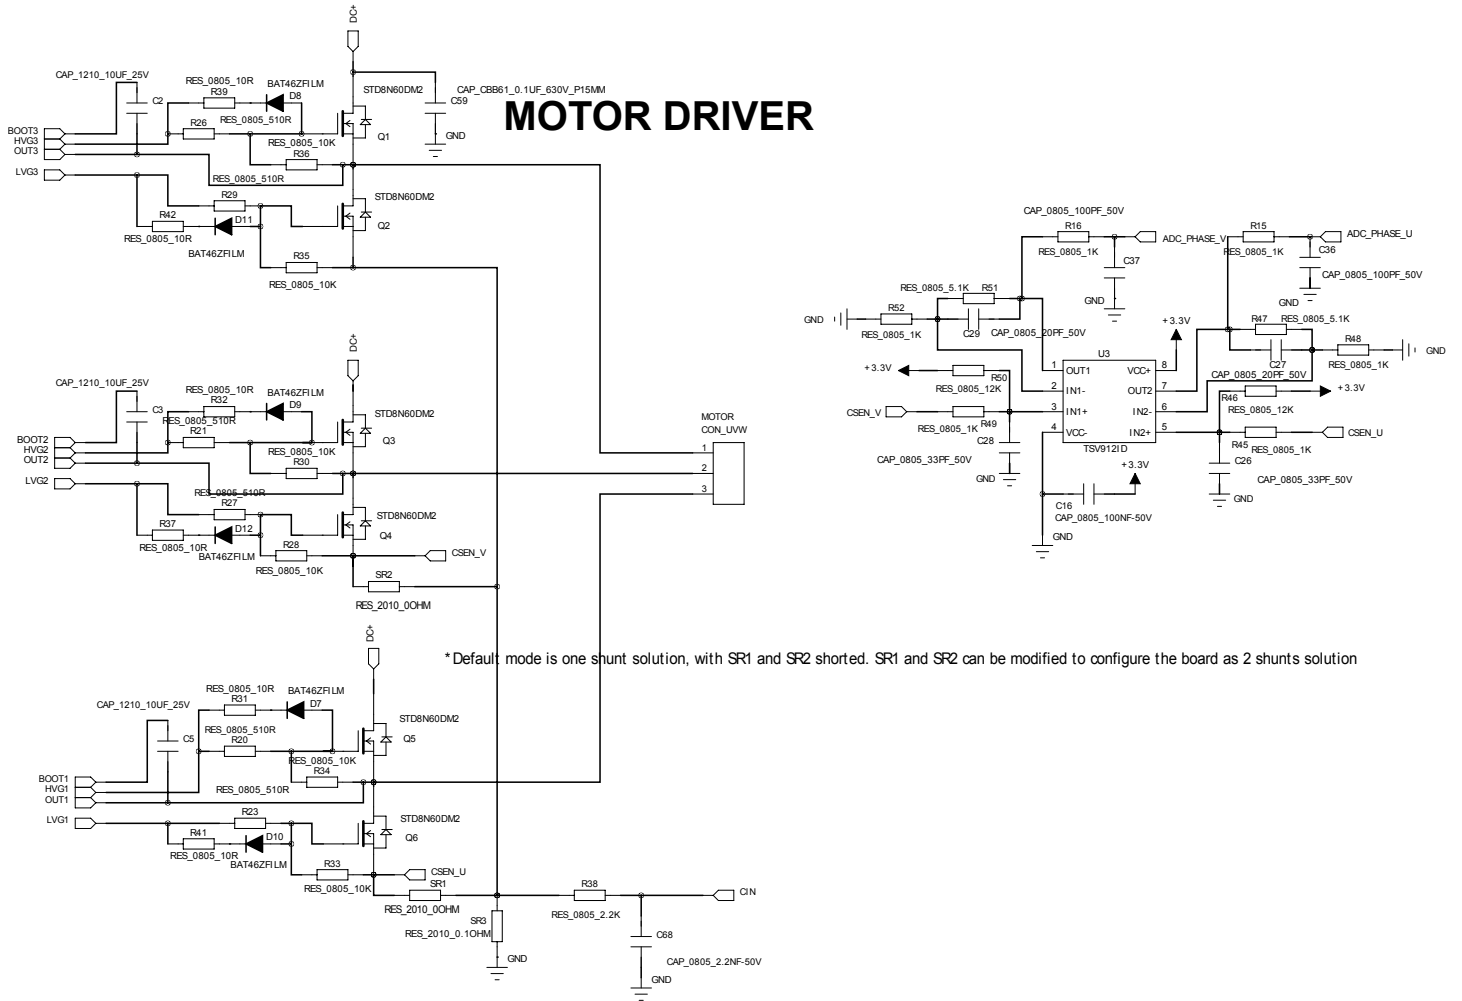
MOTOR DRIVER

DC+
CAP_1210_10UF_25V
C2
RES_0805_10R
R39
BAT46ZFILM
D8
STD8N60DM2
CAP_CBB61_0.1UF_630V_P15MM
C59
GND
BOOT3
HVG3
OUT3
R26
RES_0805_510R
RES_0805_10K
R36
Q1
RES_0805_510R
LVG3
R29
STD8N60DM2
R42
D11
Q2
RES_0805_10R
BAT46ZFILM
R35
RES_0805_10K

DC+
CAP_1210_10UF_25V
C3
RES_0805_10R
R32
BAT46ZFILM
D9
STD8N60DM2
RES_0805_510R
BOOT2
HVG2
OUT2
R21
RES_0805_10K
Q3
R30
RES_0805_510R
LVG2
R27
STD8N60DM2
D12
Q4
R37
RES_0805_10R
BAT46ZFILM
R28
CSEN_V
RES_0805_10K
SR2
RES_2010_0OHM

MOTOR
CON_UVW
1
2
3

DC+
RES_0805_10R
BAT46ZFILM
CAP_1210_10UF_25V
R31
D7
STD8N60DM2
C5
RES_0805_510R
R20
Q5
RES_0805_10K
R34
BOOT1
HVG1
OUT1
RES_0805_510R
LVG1
R23
STD8N60DM2
R41
D10
Q6
RES_0805_10R
BAT46ZFILM
R33
CSEN_U
RES_0805_10K
SR1
RES_2010_0OHM
R38
CIN
SR3
RES_0805_2.2K
RES_2010_0.1OHM
C68
GND
CAP_0805_2.2NF-50V
GND

*Default mode is one shunt solution, with SR1 and SR2 shorted. SR1 and SR2 can be modified to configure the board as 2 shunts solution

CAP_0805_100PF_50V
R16
ADC_PHASE_V
R15
ADC_PHASE_U
RES_0805_1K
RES_0805_1K
C36
C37
CAP_0805_100PF_50V
RES_0805_5.1K
R51
GND
GND
R52
+3.3V
R47
RES_0805_5.1K
GND
RES_0805_1K
C29
CAP_0805_20PF_50V
R48
GND
U3
C27
RES_0805_1K
1 OUT1
VCC+ 8
+3.3V
R50
CAP_0805_20PF_50V
RES_0805_12K
2 IN1-
OUT2 7
+3.3V
R46
CSEN_V
3 IN1+
IN2- 6
RES_0805_12K
RES_0805_1K
R49
C28
4 VCC-
IN2+ 5
CSEN_U
R45
RES_0805_1K
TSV912ID
C26
CAP_0805_33PF_50V
+3.3V
GND
CAP_0805_33PF_50V
GND
C16
CAP_0805_100NF-50V
GND